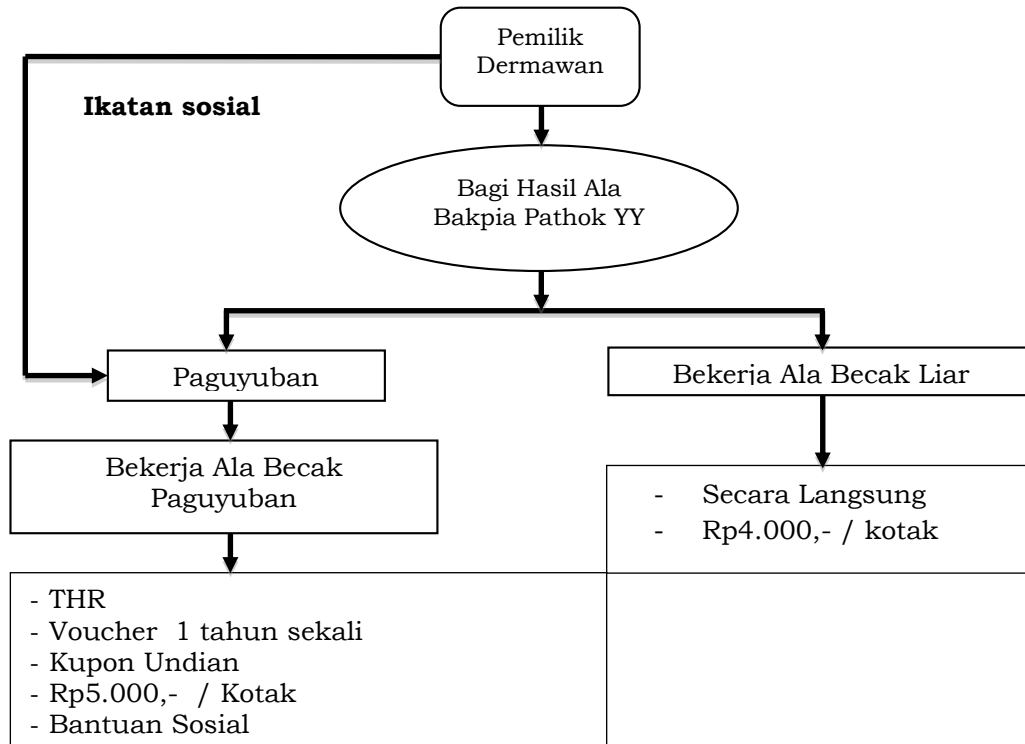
Pemilik Dermawan

Ikatan sosial

Bagi Hasil Ala Bakpia Pathok YY

Paguyuban

Bekerja Ala Becak Liar

Bekerja Ala Becak Paguyuban

- Secara Langsung
- Rp4.000,- / kotak

- THR
- Voucher 1 tahun sekali
- Kupon Undian
- Rp5.000,- / Kotak
- Bantuan Sosial